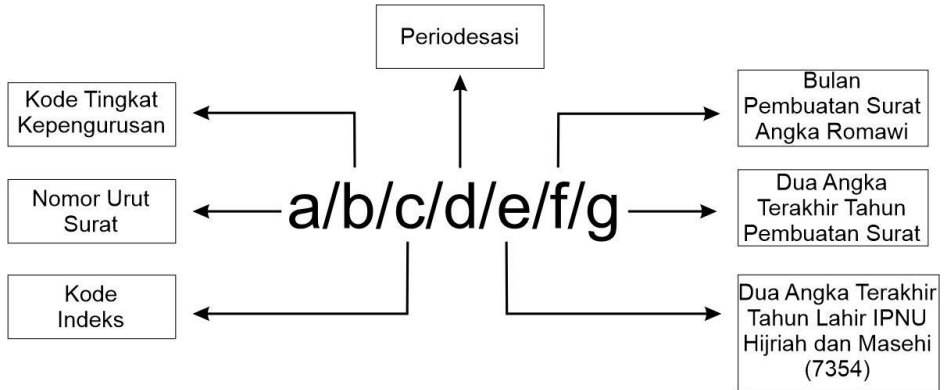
Periodesasi

Kode Tingkat Kepengurusan

Bulan Pembuatan Surat Angka Romawi

Nomor Urut Surat

a/b/c/d/e/f/g

Dua Angka Terakhir Tahun Pembuatan Surat

Kode Indeks

Dua Angka Terakhir Tahun Lahir IPNU Hijriah dan Masehi (7354)